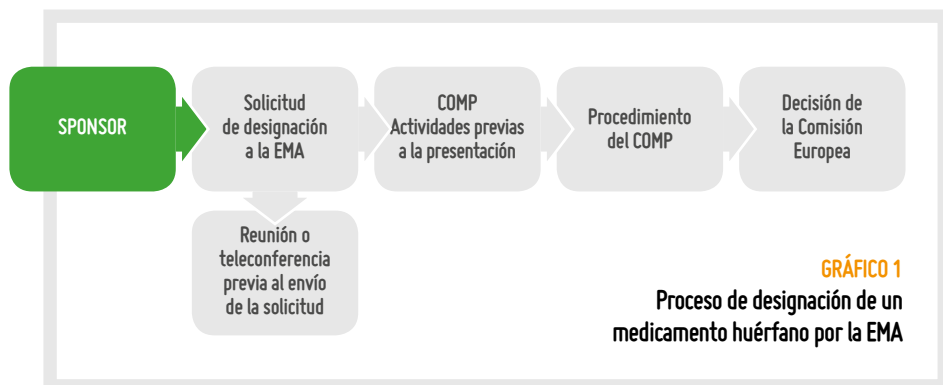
SPONSOR

Solicitud de designación a la EMA

COMP Actividades previas a la presentación

Procedimiento del COMP

Decisión de la Comisión Europea

Reunión o teleconferencia previa al envío de la solicitud

GRÁFICO 1

Proceso de designación de un medicamento huérfano por la EMA